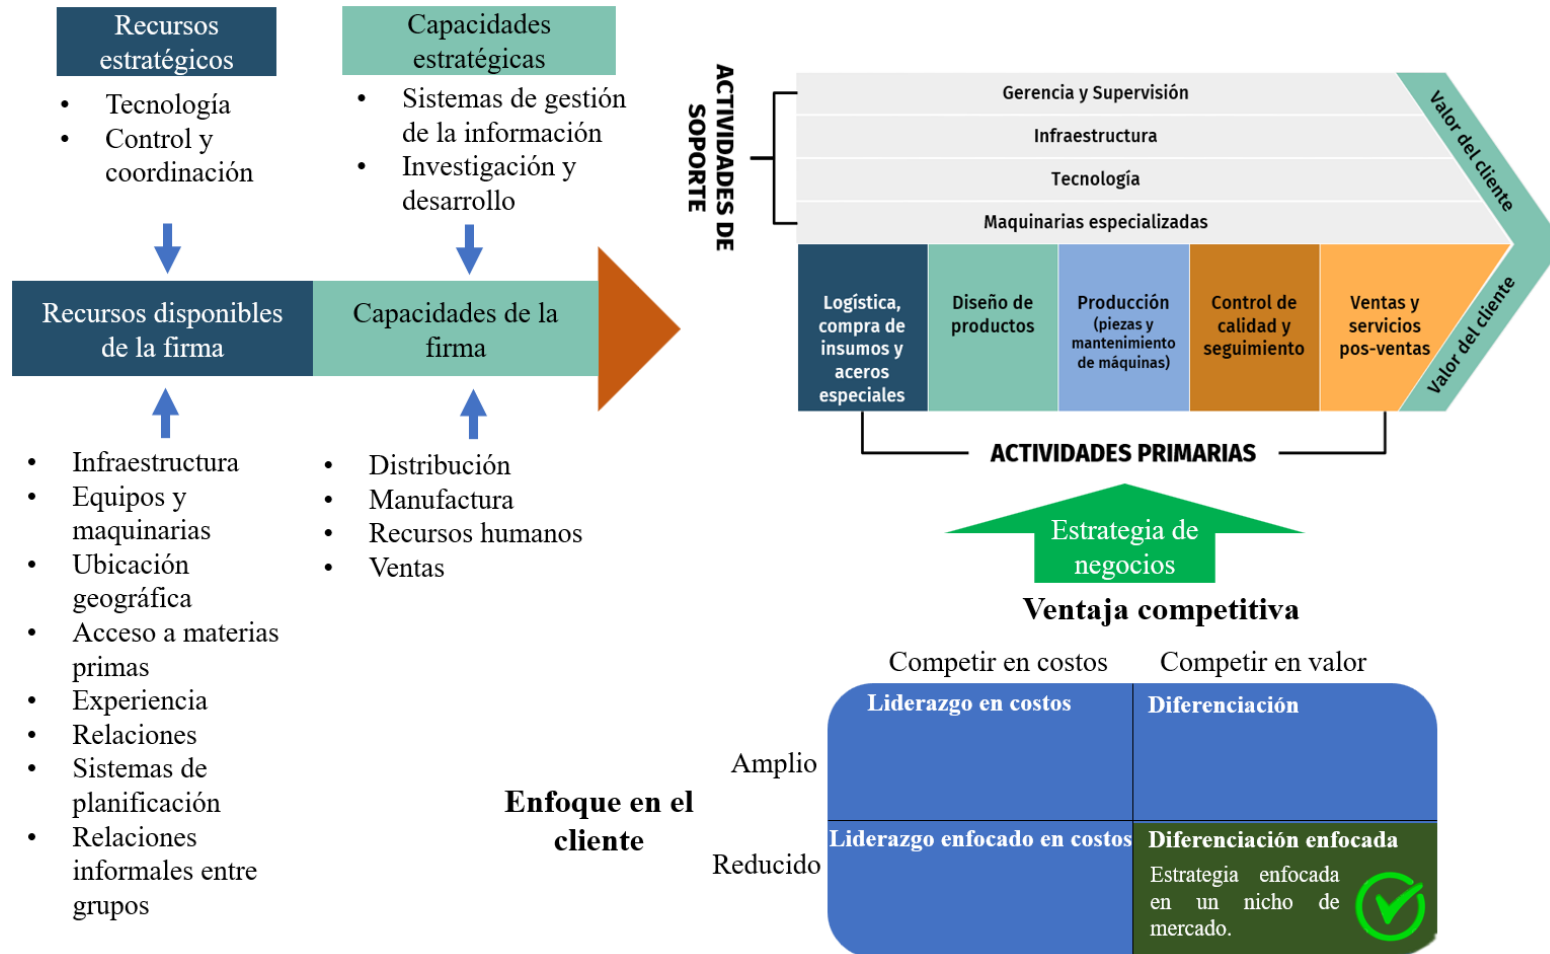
Recursos estratégicos

- Tecnología
- Control y coordinación

Capacidades estratégicas

- Sistemas de gestión de la información
- Investigación y desarrollo

Recursos disponibles de la firma

Capacidades de la firma

- Infraestructura
- Equipos y maquinarias
- Ubicación geográfica
- Acceso a materias primas
- Experiencia
- Relaciones
- Sistemas de planificación
- Relaciones informales entre grupos

- Distribución
- Manufactura
- Recursos humanos
- Ventas

ACTIVIDADES DE SOPORTE

Gerencia y Supervisión

Infraestructura

Tecnología

Maquinarias especializadas

Valor del cliente

Logística, compra de insumos y aceros especiales

Diseño de productos

Producción (piezas y mantenimiento de máquinas)

Control de calidad y seguimiento

Ventas y servicios pos-ventas

Valor del cliente

ACTIVIDADES PRIMARIAS

Estrategia de negocios

Ventaja competitiva

Competir en costos

Competir en valor

Enfoque en el cliente

Amplio

Reducido

| Liderazgo en costos | Diferenciación |
|---|---|
| Liderazgo enfocado en costos | Diferenciación enfocada<br>Estrategia enfocada en un nicho de mercado. |